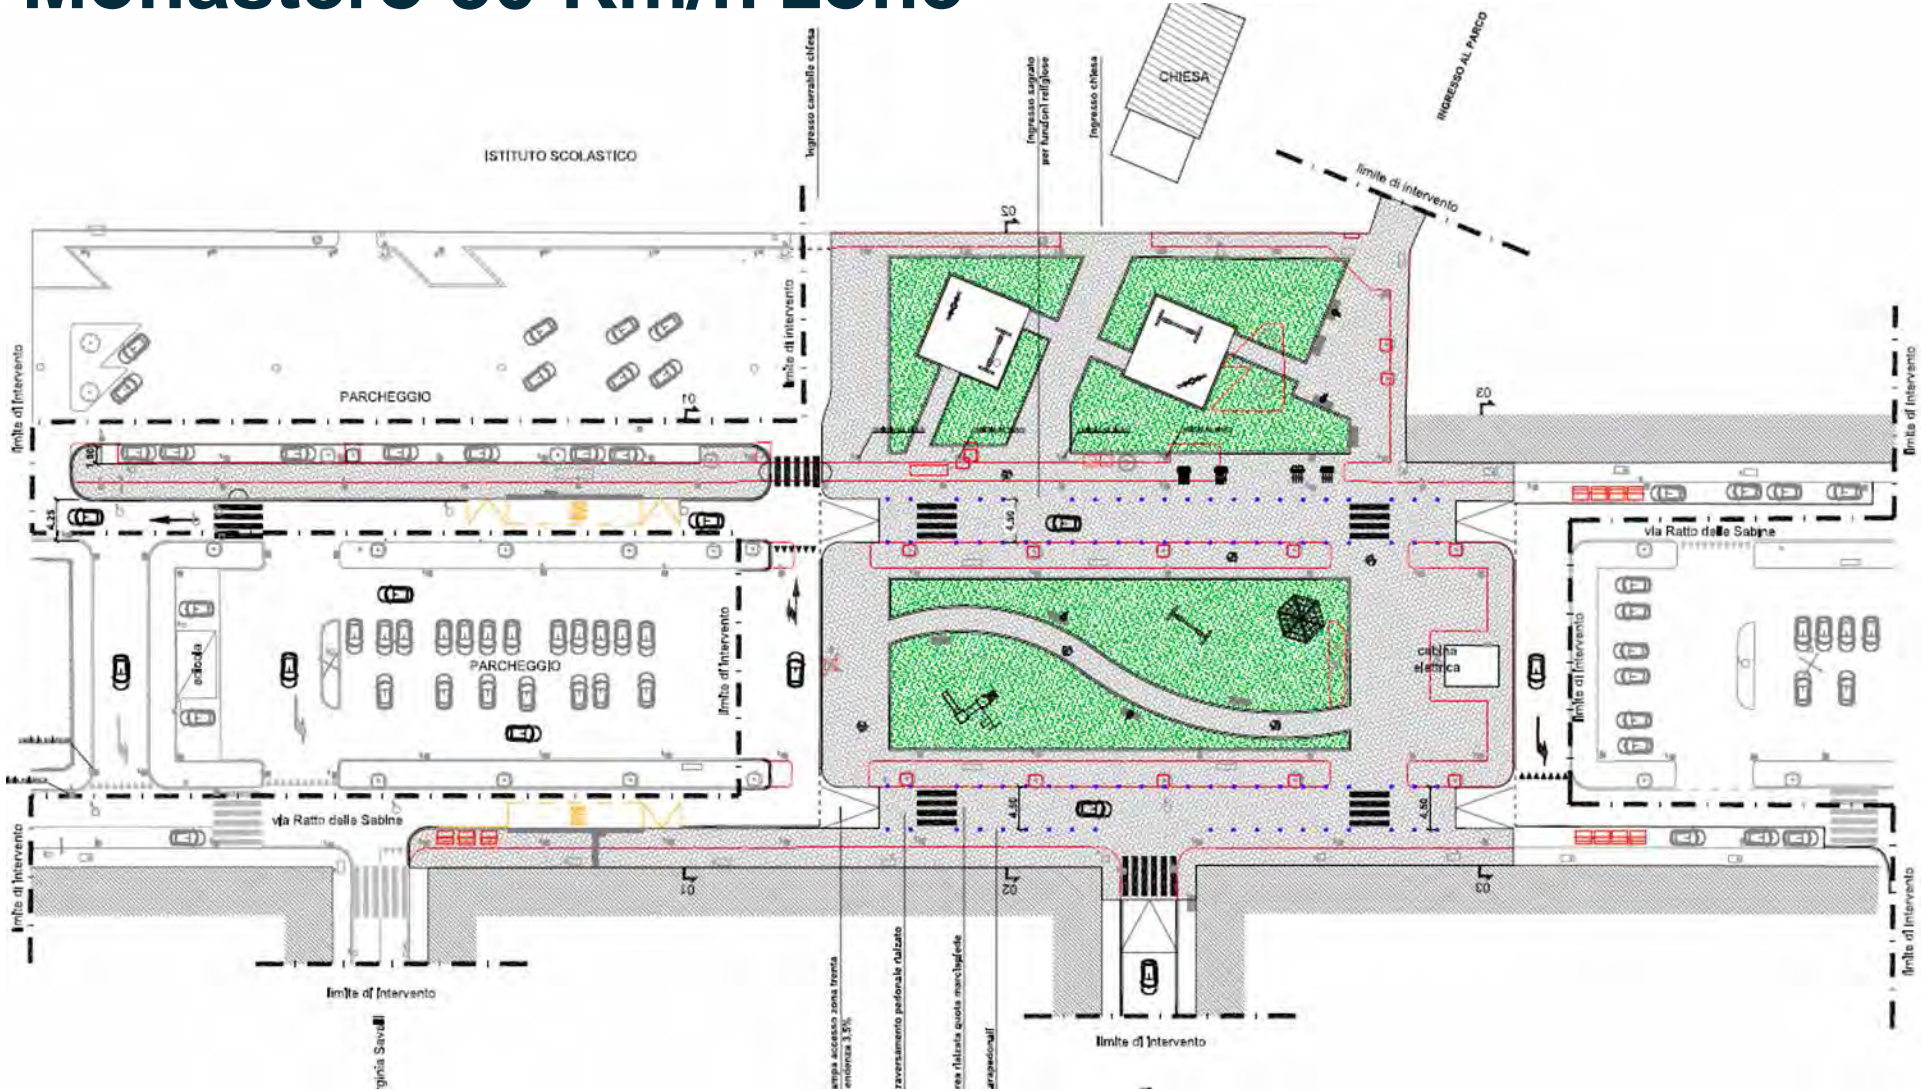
Monastero 30 Km/h Zone

CHIESA

INGRESSO AL PARCO

ingresso carrabile chiesa

ingresso sagrato per funzioni religiose

ingresso chiesa

ISTITUTO SCOLASTICO

limite di intervento

02

limite di intervento

PARCHEGGIO

01

03

limite di intervento

limite di intervento

1.80

4.25

4.50

via Ratto delle Sabine

PARCHEGGIO

edicola

limite di intervento

cabina elettrica

limite di intervento

via Ratto delle Sabine

4.50

4.50

limite di intervento

01

02

03

limite di intervento

limite di intervento

limite di intervento

limite di intervento

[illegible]ginia Savelli

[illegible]mpa accesso zona trenta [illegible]enza 3,5%

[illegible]raversamento pedonale rialzato

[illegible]rea rialzata quota marciapiede

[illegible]rapedonali